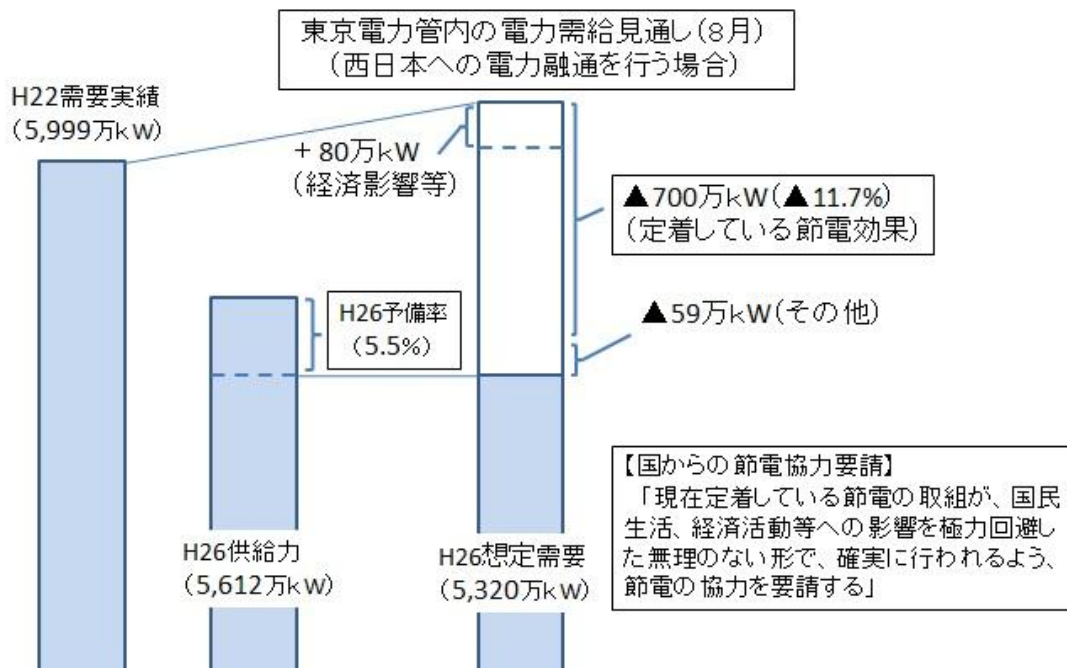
東京電力管内の電力需給見通し(8月)
(西日本への電力融通を行う場合)

H22需要実績
(5,999万kW)

+80万kW
(経済影響等)

▲700万kW(▲11.7%)
(定着している節電効果)

H26予備率
(5.5%)

▲59万kW(その他)

【国からの節電協力要請】
「現在定着している節電の取組が、国民生活、経済活動等への影響を極力回避した無理のない形で、確実に行われるよう、節電の協力を要請する」

H26供給力
(5,612万kW)

H26想定需要
(5,320万kW)